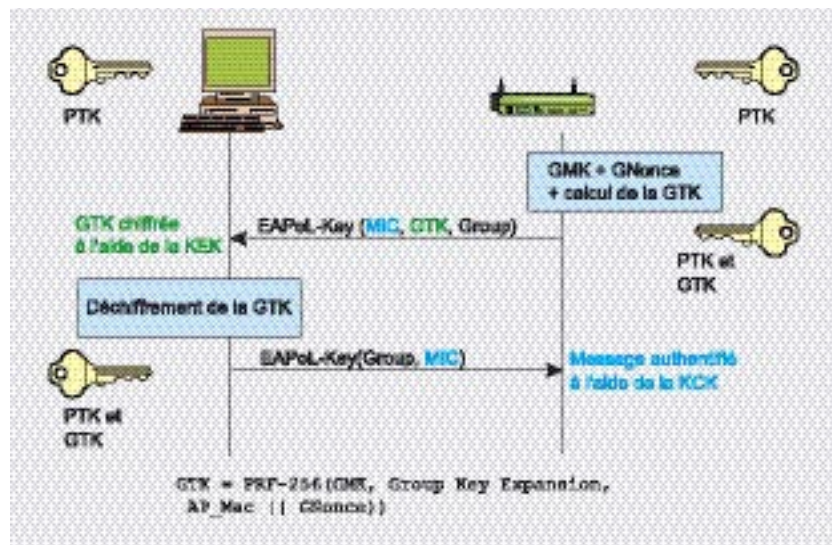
PTK

PTK

GMK + GNonce + calcul de la GTK

GTK chiffrée à l'aide de la KEK

EAPoL-Key (MIC, GTK, Group)

PTK et GTK

Déchiffrement de la GTK

EAPoL-Key(Group, MIC)

Message authentifié à l'aide de la KCK

PTK et GTK

GTK = PRF-256(GMK, Group Key Expansion, AP_Mac || GNonce))